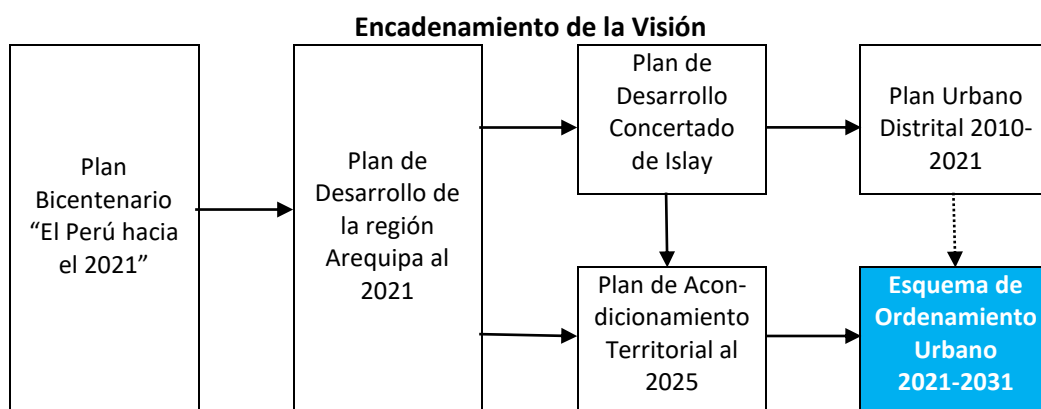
Encadenamiento de la Visión

Plan Bicentenario “El Perú hacia el 2021”

Plan de Desarrollo de la región Arequipa al 2021

Plan de Desarrollo Concertado de Islay

Plan Urbano Distrital 2010-2021

Plan de Acondicionamiento Territorial al 2025

Esquema de Ordenamiento Urbano 2021-2031